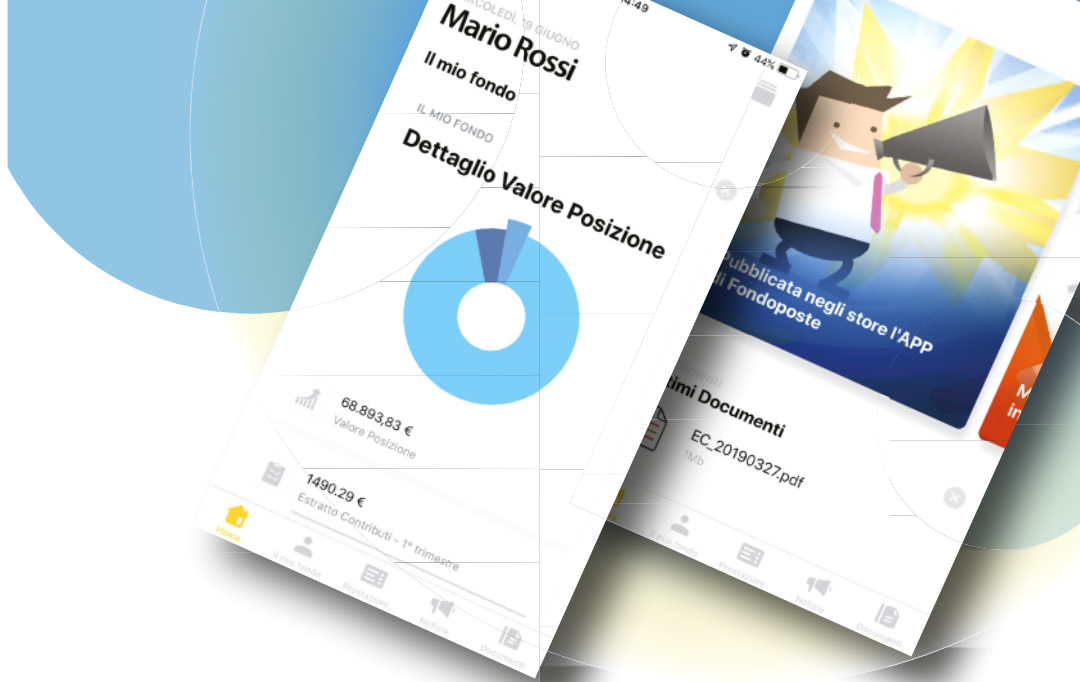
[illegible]COLEDÌ, 19 GIUGNO
Mario Rossi
Il mio fondo
4:49
44%
IL MIO FONDO
Dettaglio Valore Posizione
68.893,83 €
Valore Posizione
1490,29 €
Estratto Contributi - 1° trimestre
Home
Il mio fondo
Prestazioni
Notizie
Documenti
Pubblicata negli store l'APP di Fondoposte
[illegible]timi Documenti
EC_20190327.pdf
1Mb
Il mio fondo
Prestazioni
Notizie
Documenti
M
in